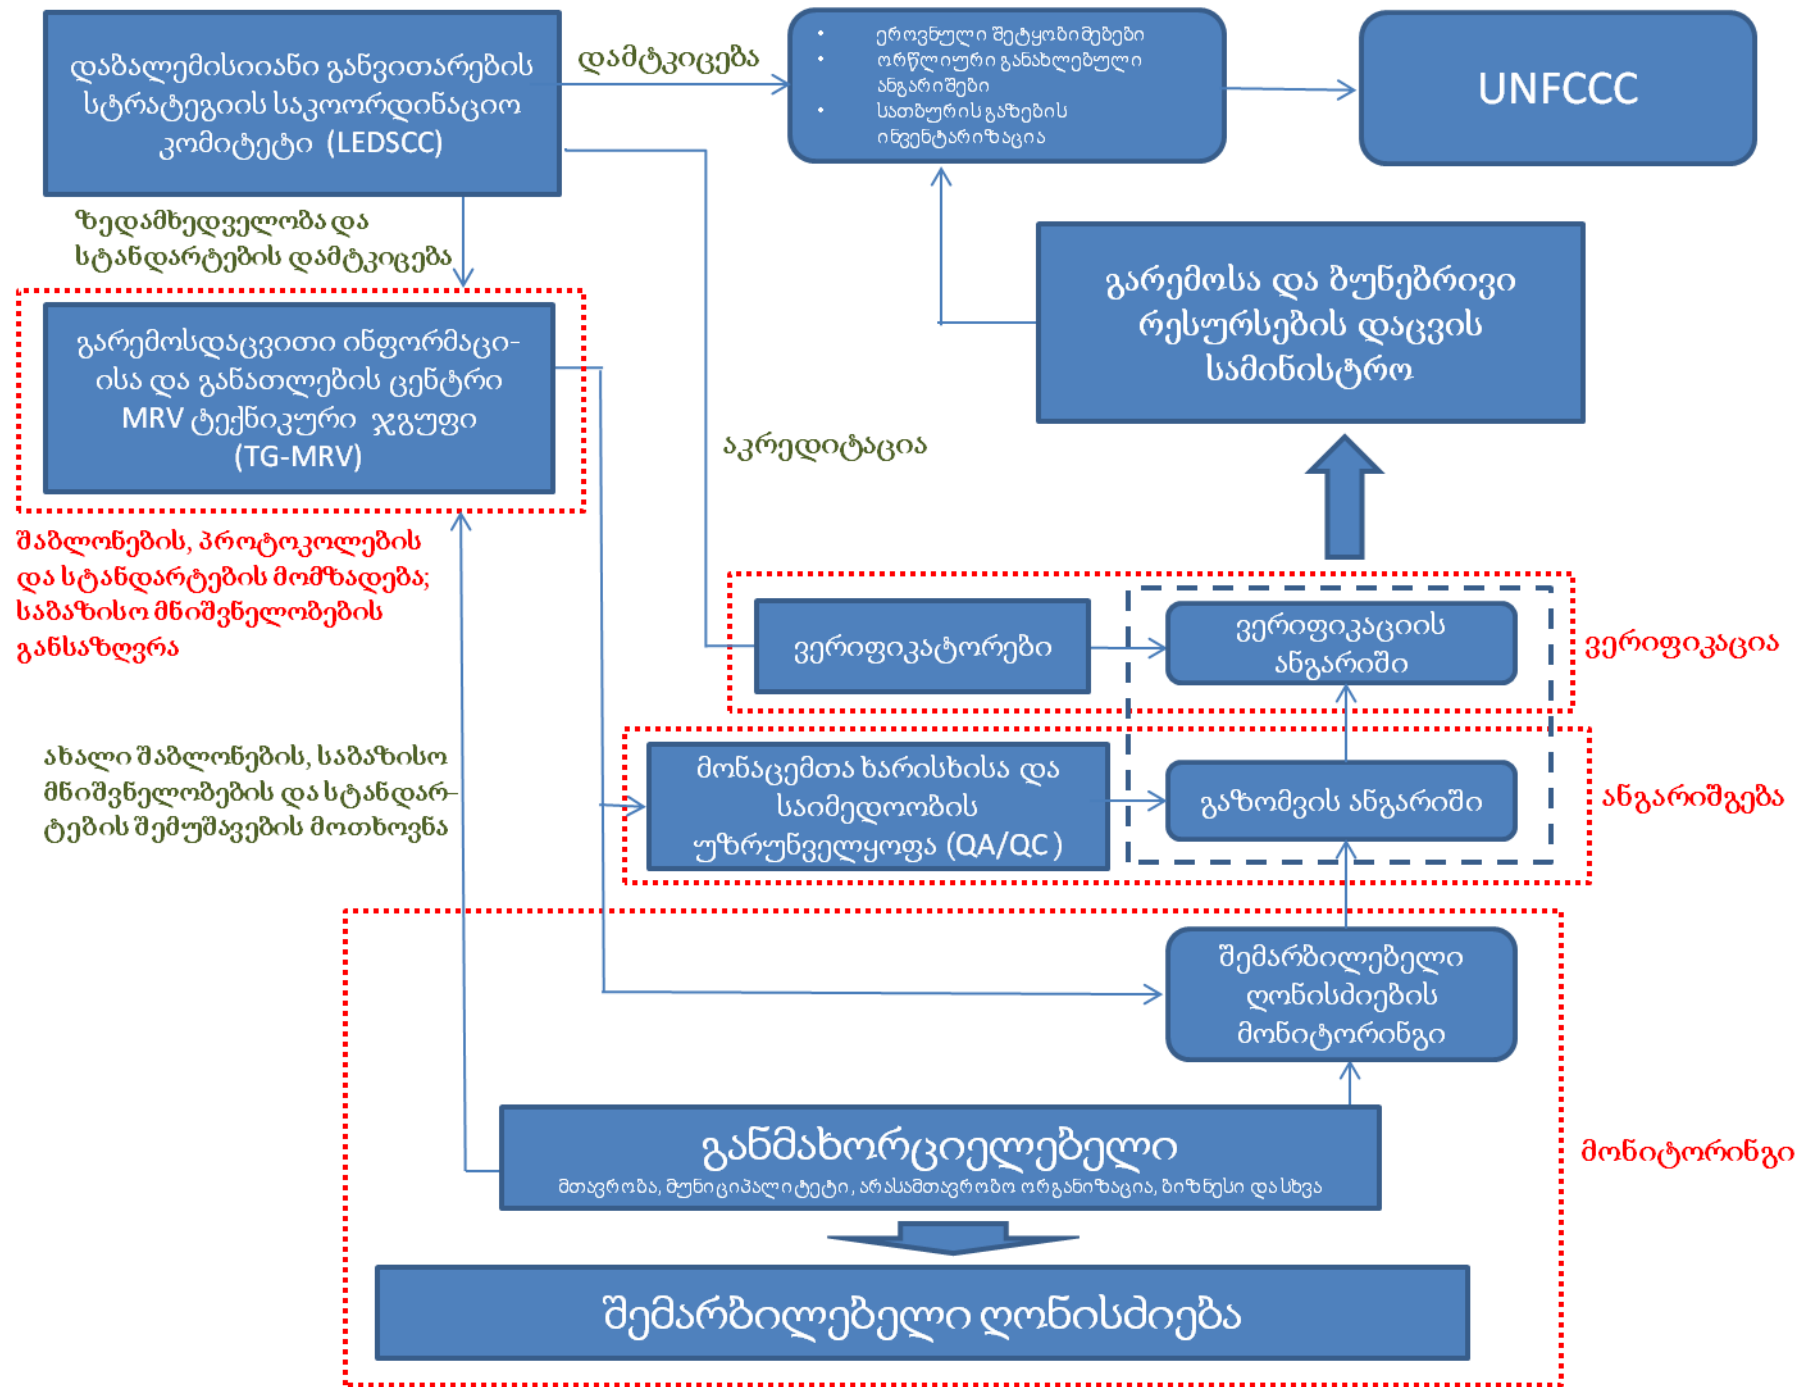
დაბალემისიიანი განვითარების სტრატეგიის საკოორდინაციო კომიტეტი (LEDSCC)

დამტკიცება

• ეროვნული შეტყობინებები
• ორწლიური განახლებული ანგარიშები
• სათბურის გაზების ინვენტარიზაცია

UNFCCC

ზედამხედველობა და სტანდარტების დამტკიცება

გარემოსდაცვითი ინფორმაციისა და განათლების ცენტრი MRV ტექნიკური ჯგუფი (TG-MRV)

გარემოსა და ბუნებრივი რესურსების დაცვის სამინისტრო

აკრედიტაცია

შაბლონების, პროტოკოლების და სტანდარტების მომზადება; საბაზისო მნიშვნელობების განსაზღვრა

ვერიფიკატორები

ვერიფიკაციის ანგარიში

ვერიფიკაცია

ახალი შაბლონების, საბაზისო მნიშვნელობების და სტანდარტების შემუშავების მოთხოვნა

მონაცემთა ხარისხისა და საიმედოობის უზრუნველყოფა (QA/QC)

გაზომვის ანგარიში

ანგარიშგება

შემარბილებელი ღონისძიების მონიტორინგი

განმახორციელებელი
მთავრობა, მუნიციპალიტეტი, არასამთავრობო ორგანიზაცია, ბიზნესი და სხვა

მონიტორინგი

შემარბილებელი ღონისძიება